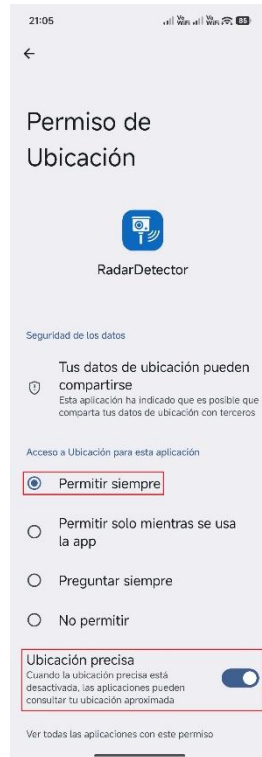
21:05

←

Permiso de Ubicación

RadarDetector

Seguridad de los datos

Tus datos de ubicación pueden compartirse
Esta aplicación ha indicado que es posible que comparta tus datos de ubicación con terceros

Acceso a Ubicación para esta aplicación

Permitir siempre

Permitir solo mientras se usa la app

Preguntar siempre

No permitir

Ubicación precisa
Cuando la ubicación precisa está desactivada, las aplicaciones pueden consultar tu ubicación aproximada

Ver todas las aplicaciones con este permiso